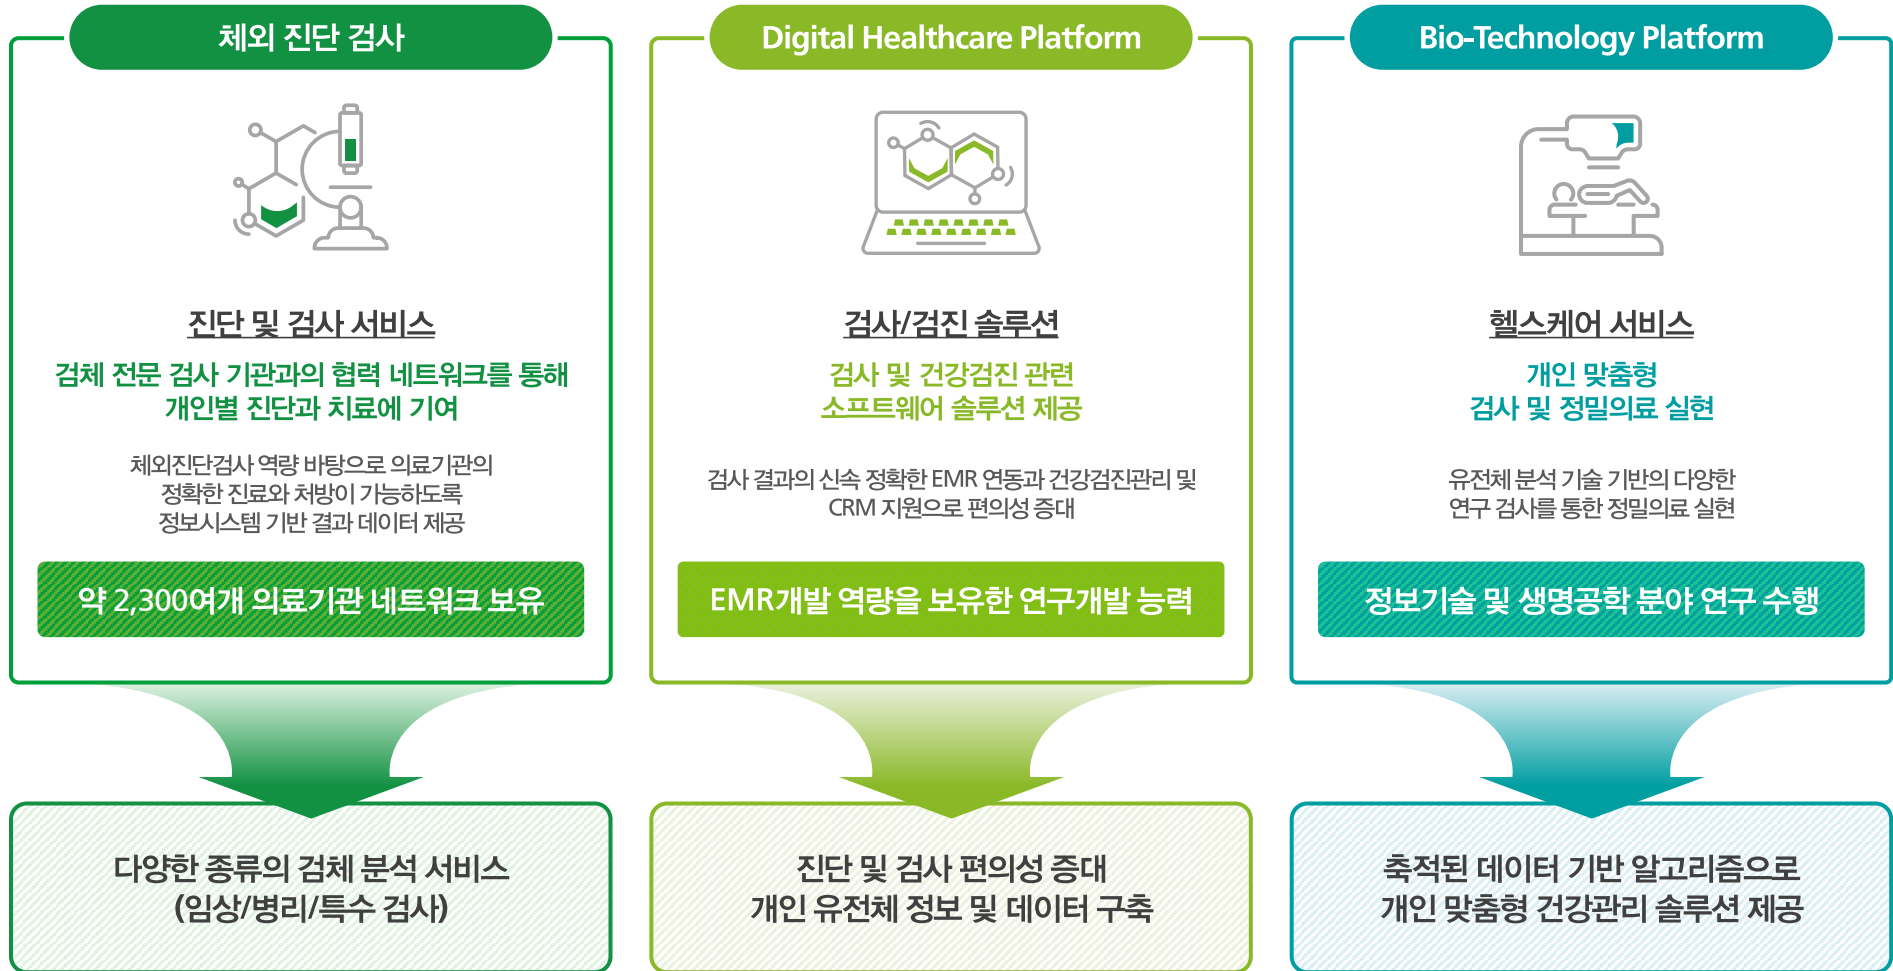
체외 진단 검사

진단 및 검사 서비스

검체 전문 검사 기관과의 협력 네트워크를 통해
개인별 진단과 치료에 기여

체외진단검사 역량 바탕으로 의료기관의
정확한 진료와 처방이 가능하도록
정보시스템 기반 결과 데이터 제공

약 2,300여개 의료기관 네트워크 보유

다양한 종류의 검체 분석 서비스
(임상/병리/특수 검사)

Digital Healthcare Platform

검사/검진 솔루션

검사 및 건강검진 관련
소프트웨어 솔루션 제공

검사 결과의 신속 정확한 EMR 연동과 건강검진관리 및
CRM 지원으로 편의성 증대

EMR개발 역량을 보유한 연구개발 능력

진단 및 검사 편의성 증대
개인 유전체 정보 및 데이터 구축

Bio-Technology Platform

헬스케어 서비스

개인 맞춤형
검사 및 정밀의료 실현

유전체 분석 기술 기반의 다양한
연구 검사를 통한 정밀의료 실현

정보기술 및 생명공학 분야 연구 수행

축적된 데이터 기반 알고리즘으로
개인 맞춤형 건강관리 솔루션 제공